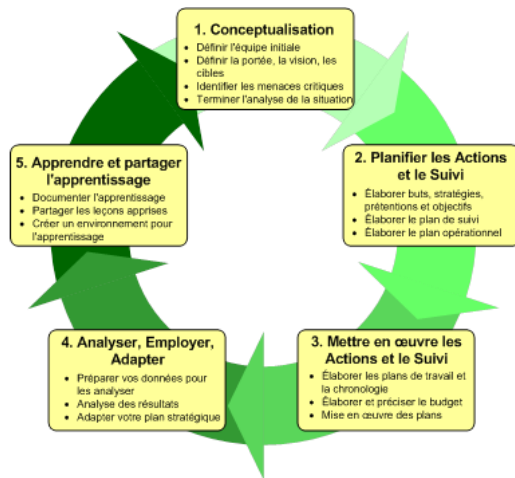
1. Conceptualisation
- Définir l'équipe initiale
- Définir la portée, la vision, les cibles
- Identifier les menaces critiques
- Terminer l'analyse de la situation

2. Planifier les Actions et le Suivi
- Élaborer buts, stratégies, prétentions et objectifs
- Élaborer le plan de suivi
- Élaborer le plan opérationnel

3. Mettre en œuvre les Actions et le Suivi
- Élaborer les plans de travail et la chronologie
- Élaborer et préciser le budget
- Mise en œuvre des plans

4. Analyser, Employer, Adapter
- Préparer vos données pour les analyser
- Analyse des résultats
- Adapter votre plan stratégique

5. Apprendre et partager l'apprentissage
- Documenter l'apprentissage
- Partager les leçons apprises
- Créer un environnement pour l'apprentissage